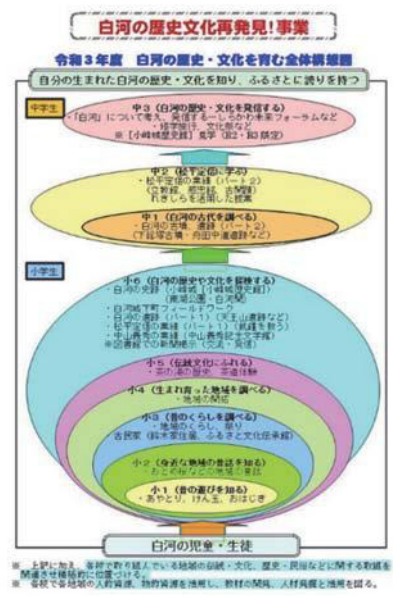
白河の歴史文化再発見!事業

令和３年度　白河の歴史・文化を育む全体構想図

自分の生まれた白河の歴史・文化を知り、ふるさとに誇りを持つ

中学生

中３（白河の歴史・文化を発信する）
・「白河」について考え、発信する～しらかわ未来フォーラムなど
・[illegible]
※［小峰城変遷］見学（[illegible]）

中２（松平定信に学ぶ）
・松平定信の業績（パート２）
（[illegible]）
・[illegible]

中１（白河の古代を調べる）
・白河の古墳、遺跡（パート２）
（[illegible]）

小学生

小６（白河の歴史や文化を探検する）
・白河の史跡（小峰城、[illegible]）
（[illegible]）
・白河城下町フィールドワーク
・白河の遺跡（パート１）（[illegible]）
・松平定信の業績（パート１）（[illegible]）
・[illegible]
※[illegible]

小５（伝統文化にふれる）
・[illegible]

小４（生まれ育った地域を調べる）
・地域の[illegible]

小３（昔のくらしを調べる）
・地域のくらし、祭り
古民家（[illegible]）

小２（身近な地域の昔話を知る）
・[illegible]

小１（昔の遊びを知る）
・あやとり、けん玉、おはじき

白河の児童・生徒

※　上記に加え、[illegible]
※　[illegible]